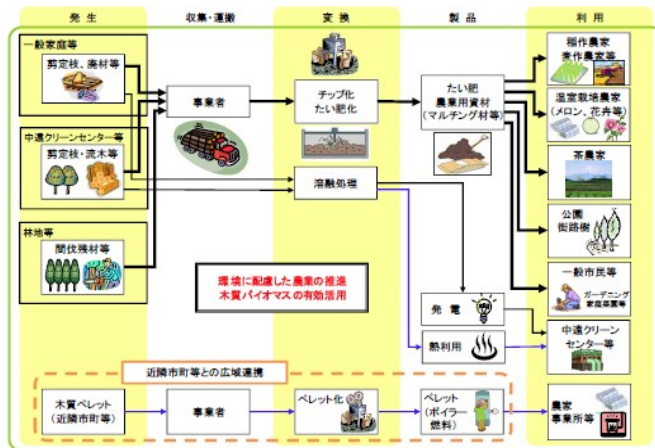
発生

収集・運搬

変換

製品

利用

一般家庭等

剪定枝、廃材等

中遠クリーンセンター等

剪定枝・流木等

林地等

間伐残材等

事業者

チップ化
たい肥化

溶融処理

たい肥
農業用資材
（マルチング材等）

稲作農家
畑作農家

温室栽培農家
（メロン、花卉等）

茶農家

公園
街路樹

一般市民等

ガーデニング
家庭菜園等

環境に配慮した農業の推進
木質バイオマスの有効活用

発電

熱利用

中遠クリーン
センター等

近隣市町等との広域連携

木質ペレット
（近隣市町等）

事業者

ペレット化

ペレット
（ボイラー
燃料）

農家
事業所等